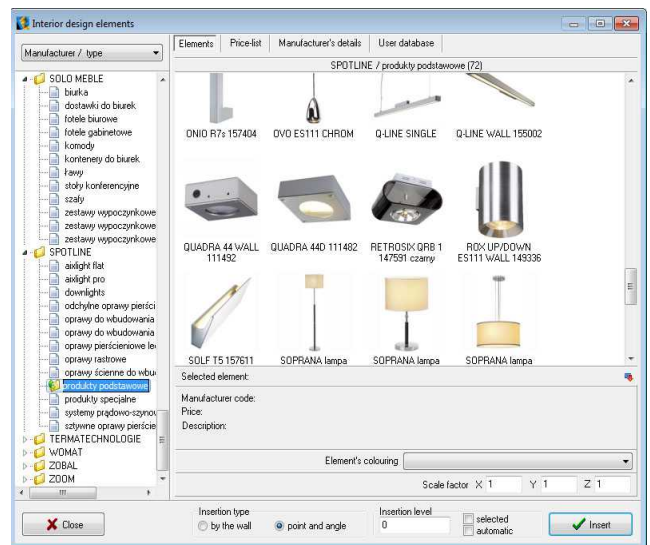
Interior design elements

Manufacturer / type

SOLO MEBLE
biurka
dostawki do biurek
fotele biurowe
fotele gabinetowe
komody
kontenery do biurek
ławy
stoły konferencyjne
szafy
zestawy wypoczynkowe
zestawy wypoczynkowe
zestawy wypoczynkowe
SPOTLINE
aixlight flat
aixlight pro
downlights
odchylne oprawy pierści
oprawy do wbudowania
oprawy do wbudowania
oprawy pierścieniowe le
oprawy rastrowe
oprawy ścienne do wbu
produkty podstawowe
produkty specjalne
systemy prądowo-szyno
sztywne oprawy pierście
TERMATECHNOLOGIE
WOMAT
ZOBAL
ZOOM

Elements | Price-list | Manufacturer's details | User database

SPOTLINE / produkty podstawowe (72)

ONIO R7s 157404
OVO ES111 CHROM
Q-LINE SINGLE
Q-LINE WALL 155002
QUADRA 44 WALL 111492
QUADRA 44D 111482
RETROSIX QRB 1 147591 czarny
ROX UP/DOWN ES111 WALL 149336
SOLF T5 157611
SOPRANA lampa
SOPRANA lampa
SOPRANA lampa

Selected element:

Manufacturer code:
Price:
Description:

Element's colouring

Scale factor X 1 Y 1 Z 1

Close

Insertion type
by the wall
point and angle

Insertion level
0

selected
automatic

Insert